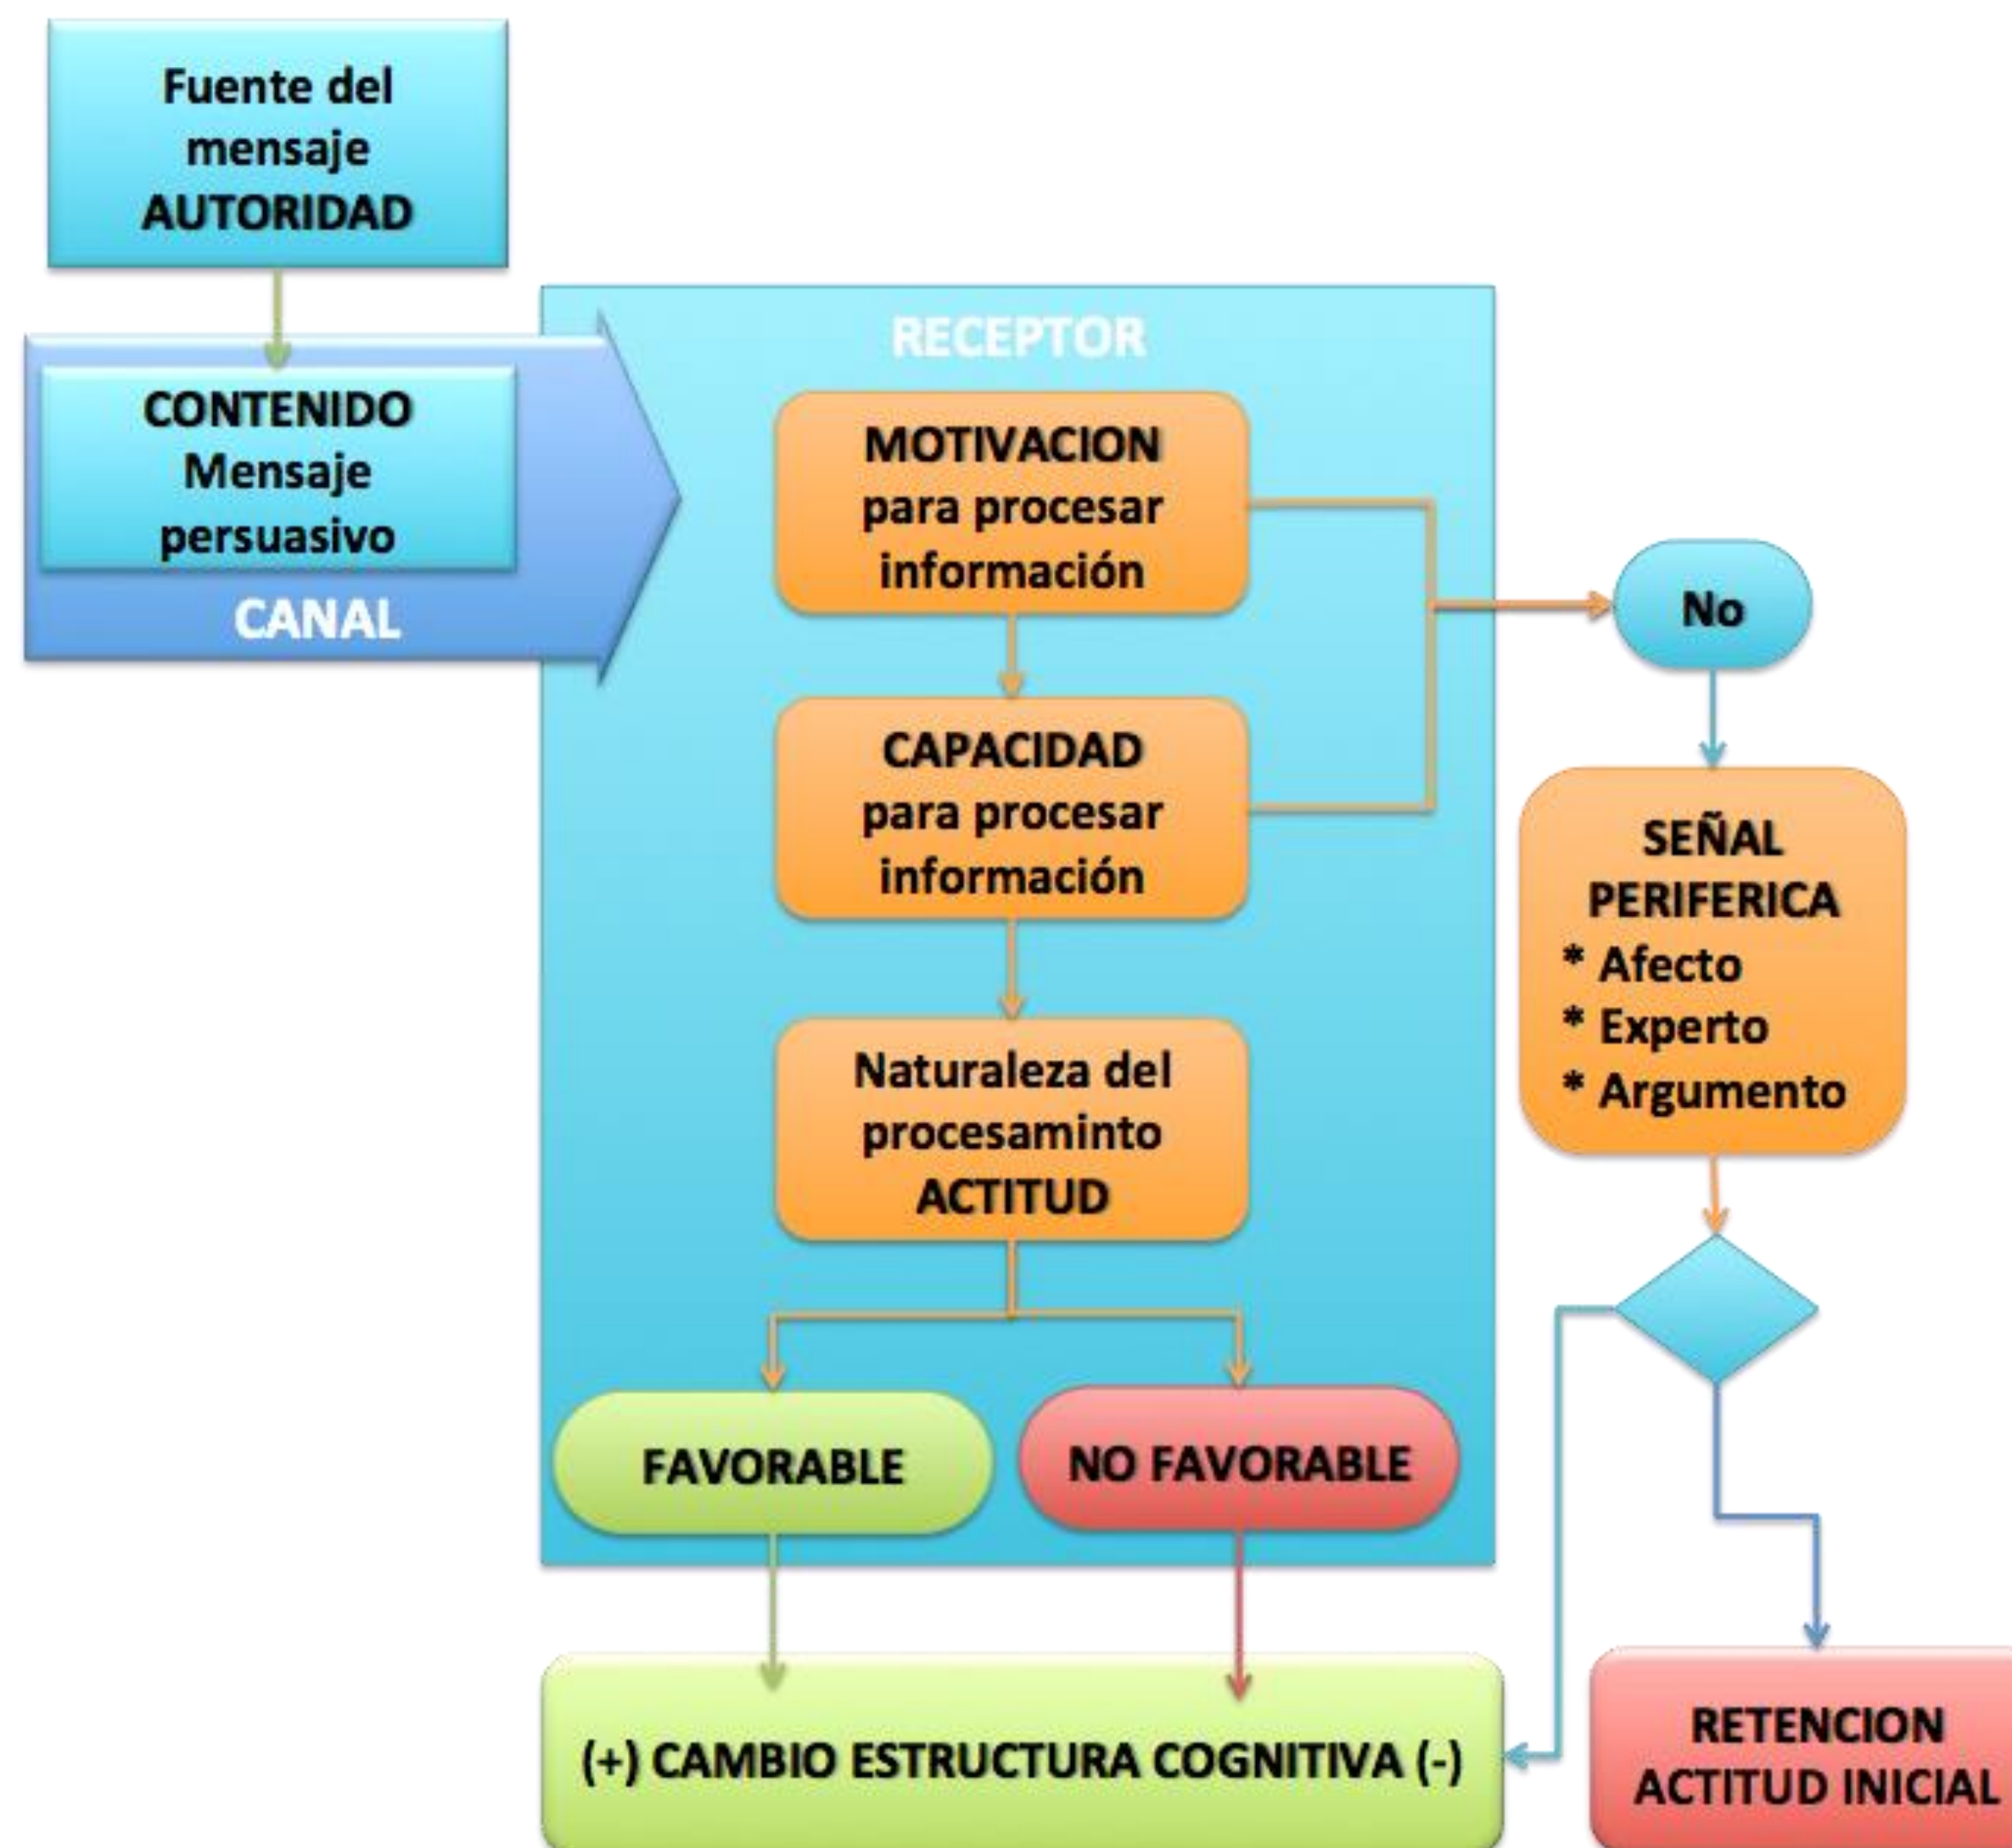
Fuente del mensaje AUTORIDAD

CONTENIDO Mensaje persuasivo

CANAL

RECEPTOR

MOTIVACION para procesar información

CAPACIDAD para procesar información

Naturaleza del procesaminto ACTITUD

FAVORABLE

NO FAVORABLE

No

SEÑAL PERIFERICA
* Afecto
* Experto
* Argumento

(+) CAMBIO ESTRUCTURA COGNITIVA (-)

RETENCION ACTITUD INICIAL